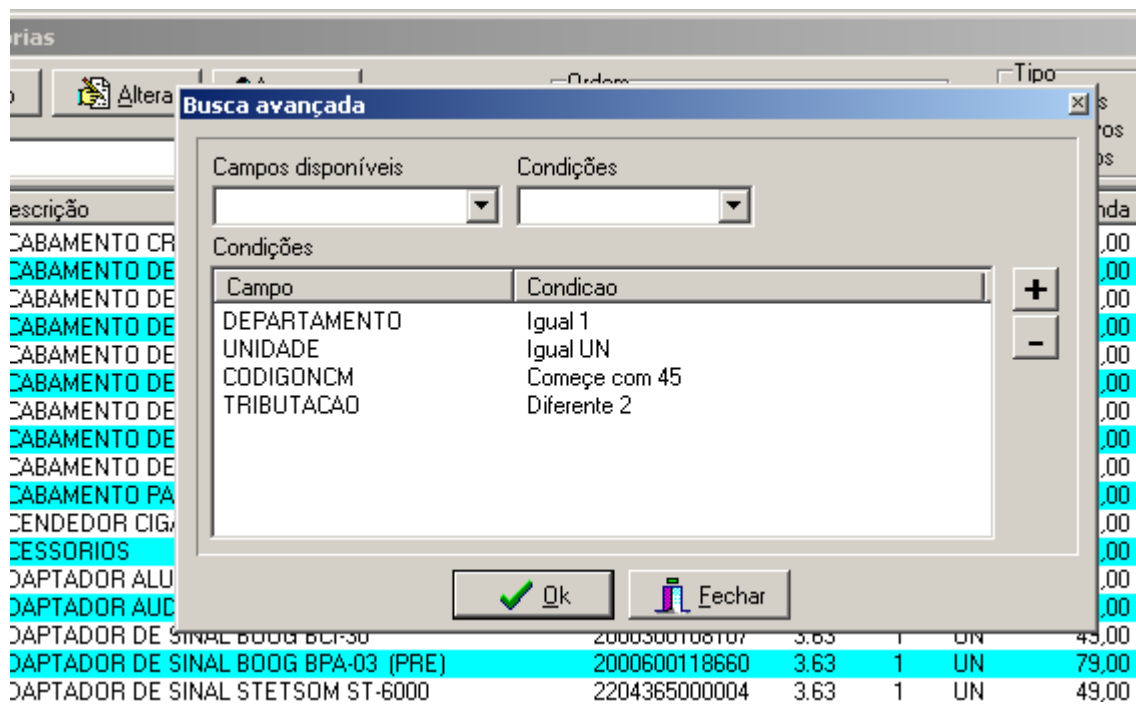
rias

Altera

Ordem

Tipo

Busca avançada

Campos disponíveis

Condições

Condições

| Campo | Condicao |
|---|---|
| DEPARTAMENTO | Igual 1 |
| UNIDADE | Igual UN |
| CODIGONCM | Começe com 45 |
| TRIBUTACAO | Diferente 2 |

+
-

Ok

Fechar

escrição
CABAMENTO CR
CABAMENTO DE
CABAMENTO DE
CABAMENTO DE
CABAMENTO DE
CABAMENTO DE
CABAMENTO DE
CABAMENTO DE
CABAMENTO DE
CABAMENTO PA
CENDEDOR CIG
CESSORIOS
DAPTADOR ALU
DAPTADOR AUD
DAPTADOR DE SINAL BOOG BCI-30 | 2000300108107 | 3.63 | 1 | UN | 49,00
DAPTADOR DE SINAL BOOG BPA-03 (PRE) | 2000600118660 | 3.63 | 1 | UN | 79,00
DAPTADOR DE SINAL STETSOM ST-6000 | 2204365000004 | 3.63 | 1 | UN | 49,00

nda
,00
,00
,00
,00
,00
,00
,00
,00
,00
,00
,00
,00
,00
,00